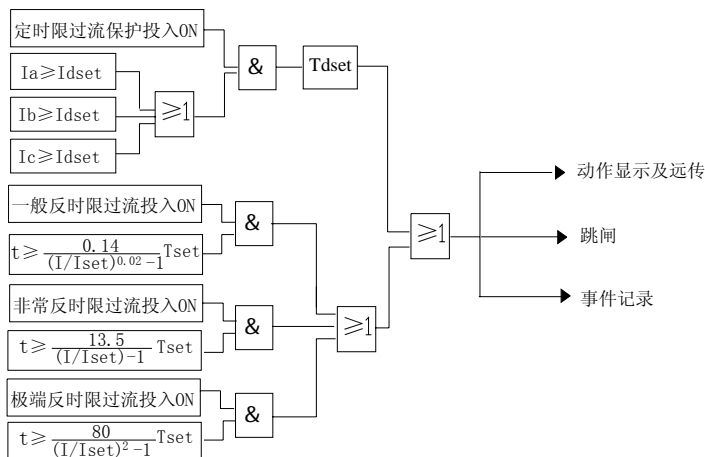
定时限过流保护投入ON

Ia≥Idset

Ib≥Idset

Ic≥Idset

≥1

&

Tdset

一般反时限过流投入ON

$t \geqslant \frac{0.14}{(I/Iset)^{0.02}-1}Tset$

&

非常反时限过流投入ON

$t \geqslant \frac{13.5}{(I/Iset)-1}Tset$

&

极端反时限过流投入ON

$t \geqslant \frac{80}{(I/Iset)^{2}-1}Tset$

&

≥1

≥1

动作显示及远传

跳闸

事件记录